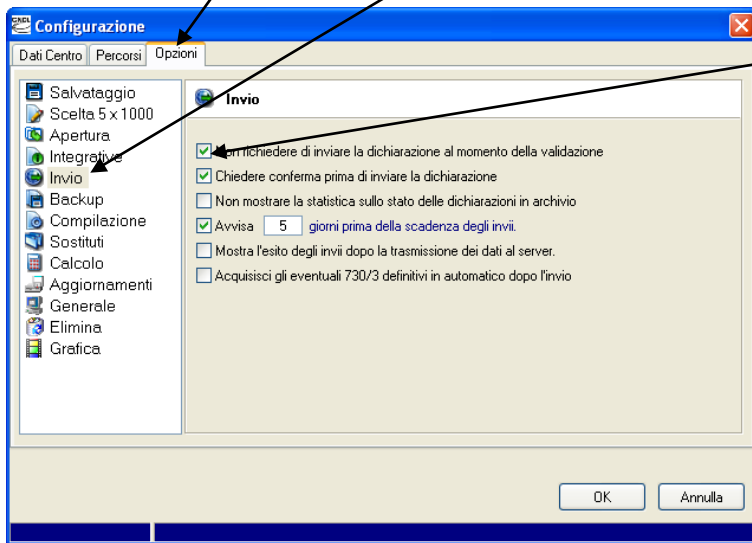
Configurazione

Dati Centro | Percorsi | Opzioni

Salvataggio
Scelta 5 x 1000
Apertura
Integrative
Invio
Backup
Compilazione
Sostituti
Calcolo
Aggiornamenti
Generale
Elimina
Grafica

Invio

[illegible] richiedere di inviare la dichiarazione al momento della validazione
Chiedere conferma prima di inviare la dichiarazione
Non mostrare la statistica sullo stato delle dichiarazioni in archivio
Avvisa 5 giorni prima della scadenza degli invii.
Mostra l'esito degli invii dopo la trasmissione dei dati al server.
Acquisisci gli eventuali 730/3 definitivi in automatico dopo l'invio

OK
Annulla